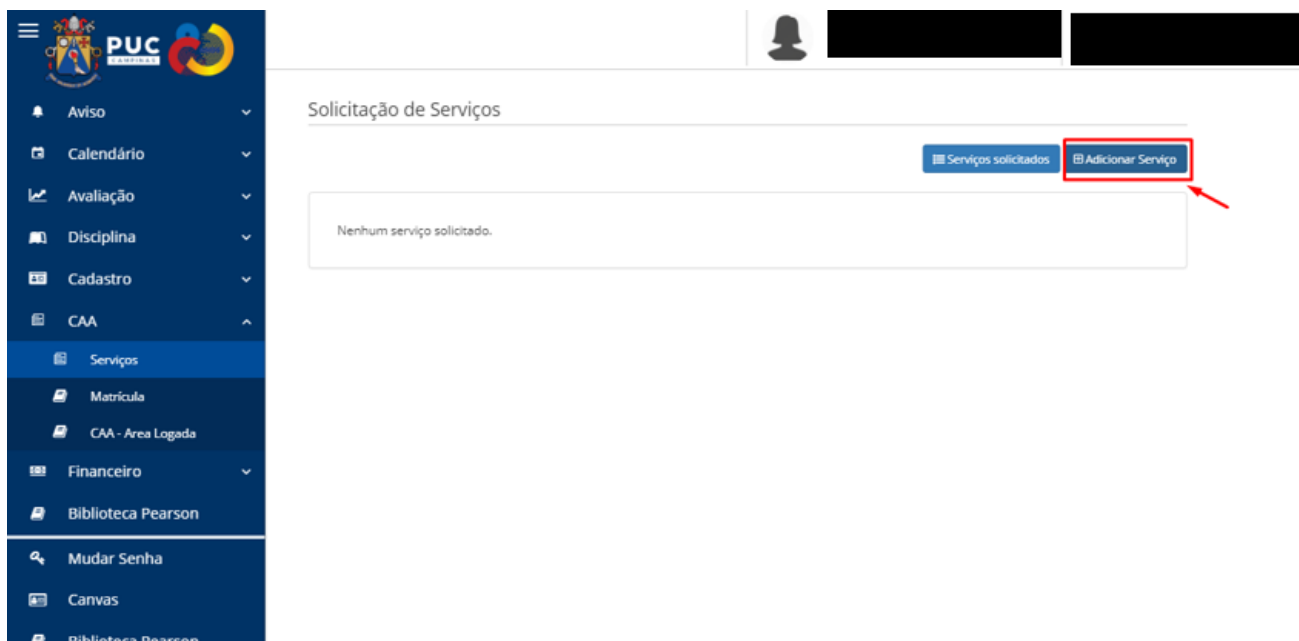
PUC CAMPINAS

Aviso
Calendário
Avaliação
Disciplina
Cadastro
CAA
Serviços
Matrícula
CAA - Area Logada
Financeiro
Biblioteca Pearson
Mudar Senha
Canvas
Biblioteca Pearson

Solicitação de Serviços

Serviços solicitados
Adicionar Serviço

Nenhum serviço solicitado.